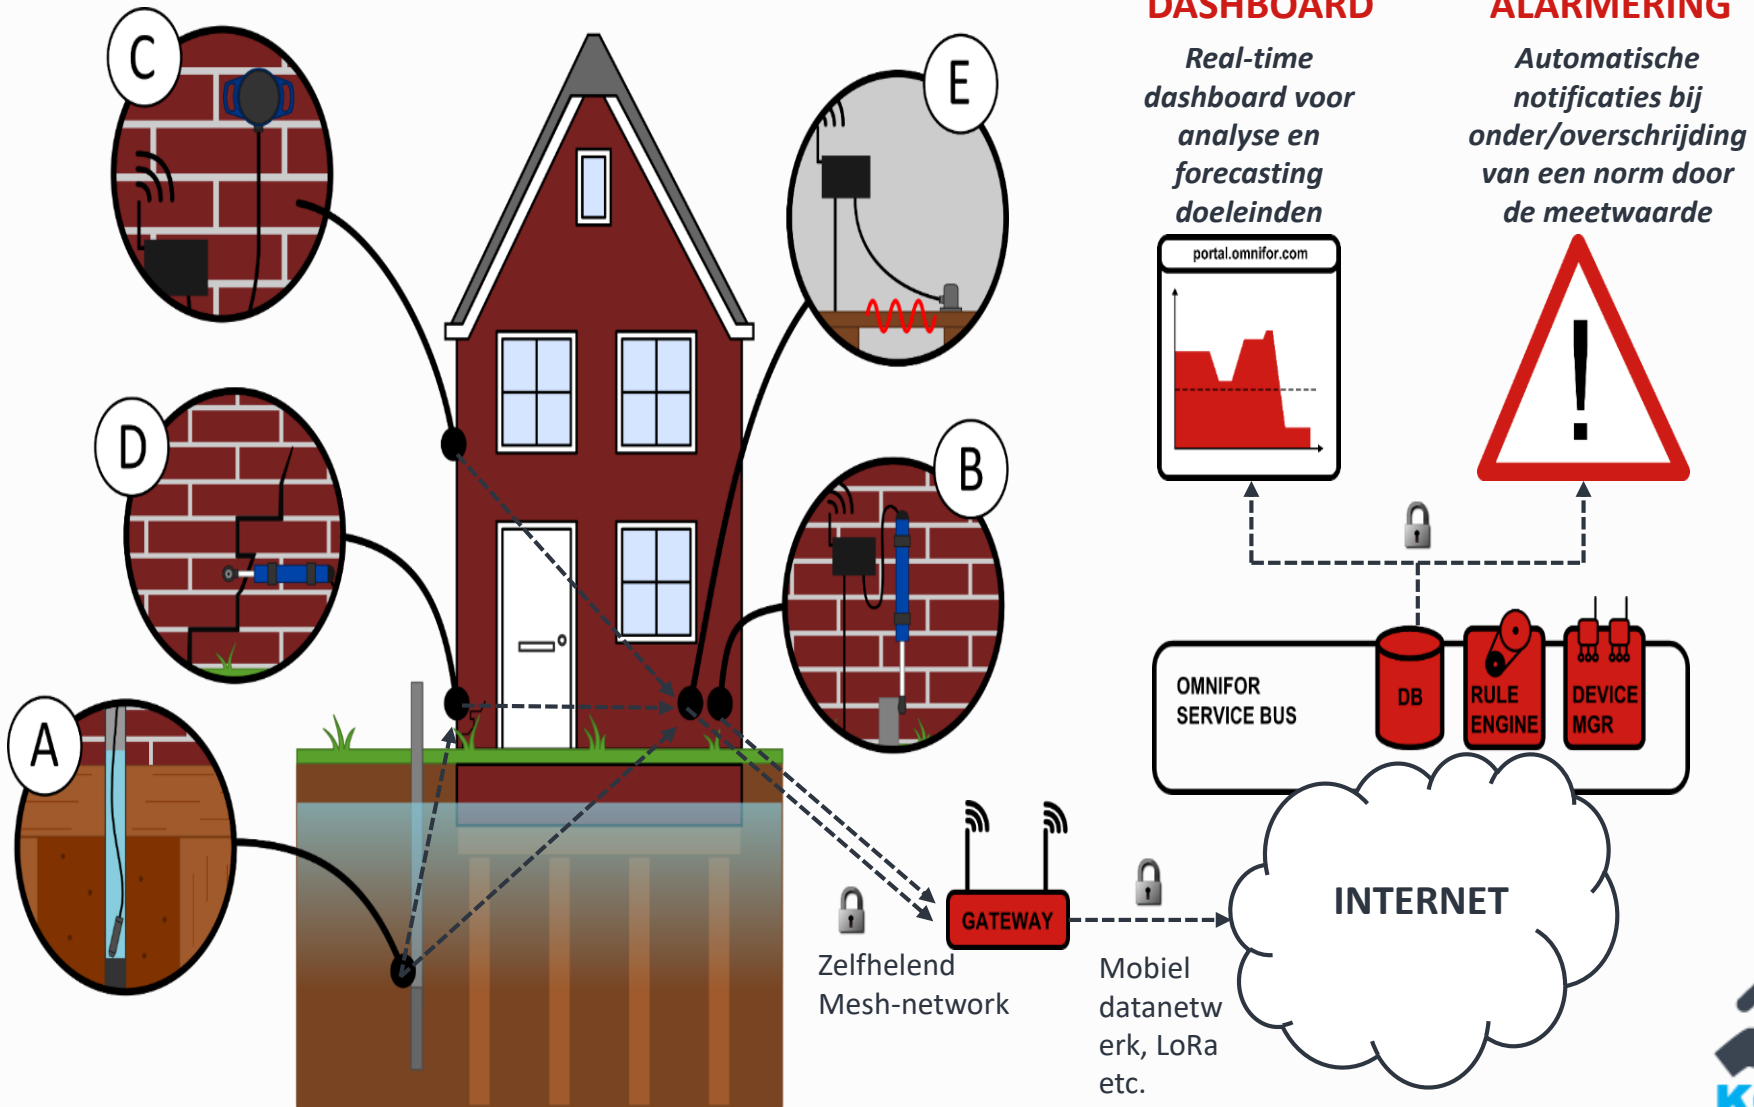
C

E

D

B

A

DASHBOARD

Real-time dashboard voor analyse en forecasting doeleinden

portal.omnifor.com

ALARMERING

Automatische notificaties bij onder/overschrijding van een norm door de meetwaarde

OMNIFOR SERVICE BUS

DB

RULE ENGINE

DEVICE MGR

INTERNET

GATEWAY

Zelfhelend Mesh-network

Mobiel datanetwerk, LoRa etc.

K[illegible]